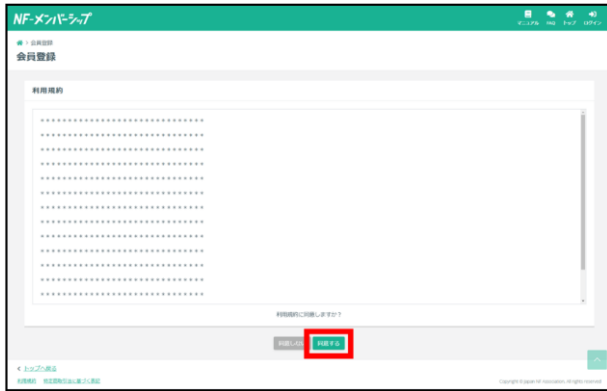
NF-メンバーシップ

マニュアル FAQ チャット ログイン

> 会員登録

会員登録

利用規約

＊＊＊＊＊＊＊＊＊＊＊＊＊＊＊＊＊＊＊＊＊＊＊＊＊＊＊＊＊＊

＊＊＊＊＊＊＊＊＊＊＊＊＊＊＊＊＊＊＊＊＊＊＊＊＊＊＊＊＊＊

＊＊＊＊＊＊＊＊＊＊＊＊＊＊＊＊＊＊＊＊＊＊＊＊＊＊＊＊＊＊

＊＊＊＊＊＊＊＊＊＊＊＊＊＊＊＊＊＊＊＊＊＊＊＊＊＊＊＊＊＊

＊＊＊＊＊＊＊＊＊＊＊＊＊＊＊＊＊＊＊＊＊＊＊＊＊＊＊＊＊＊

＊＊＊＊＊＊＊＊＊＊＊＊＊＊＊＊＊＊＊＊＊＊＊＊＊＊＊＊＊＊

＊＊＊＊＊＊＊＊＊＊＊＊＊＊＊＊＊＊＊＊＊＊＊＊＊＊＊＊＊＊

＊＊＊＊＊＊＊＊＊＊＊＊＊＊＊＊＊＊＊＊＊＊＊＊＊＊＊＊＊＊

＊＊＊＊＊＊＊＊＊＊＊＊＊＊＊＊＊＊＊＊＊＊＊＊＊＊＊＊＊＊

＊＊＊＊＊＊＊＊＊＊＊＊＊＊＊＊＊＊＊＊＊＊＊＊＊＊＊＊＊＊

＊＊＊＊＊＊＊＊＊＊＊＊＊＊＊＊＊＊＊＊＊＊＊＊＊＊＊＊＊＊

＊＊＊＊＊＊＊＊＊＊＊＊＊＊＊＊＊＊＊＊＊＊＊＊＊＊＊＊＊＊

利用規約に同意しますか？

同意しない 同意する

< トップへ戻る

利用規約 特定商取引法に基づく表記

Copyright © Japan NF Association. All rights reserved.